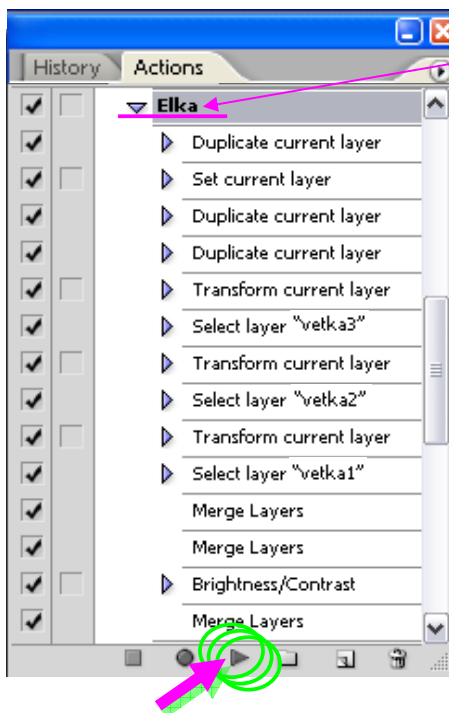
History Actions

Elka

Duplicate current layer

Set current layer

Duplicate current layer

Duplicate current layer

Transform current layer

Select layer "vetka3"

Transform current layer

Select layer "vetka2"

Transform current layer

Select layer "vetka1"

Merge Layers

Merge Layers

Brightness/Contrast

Merge Layers